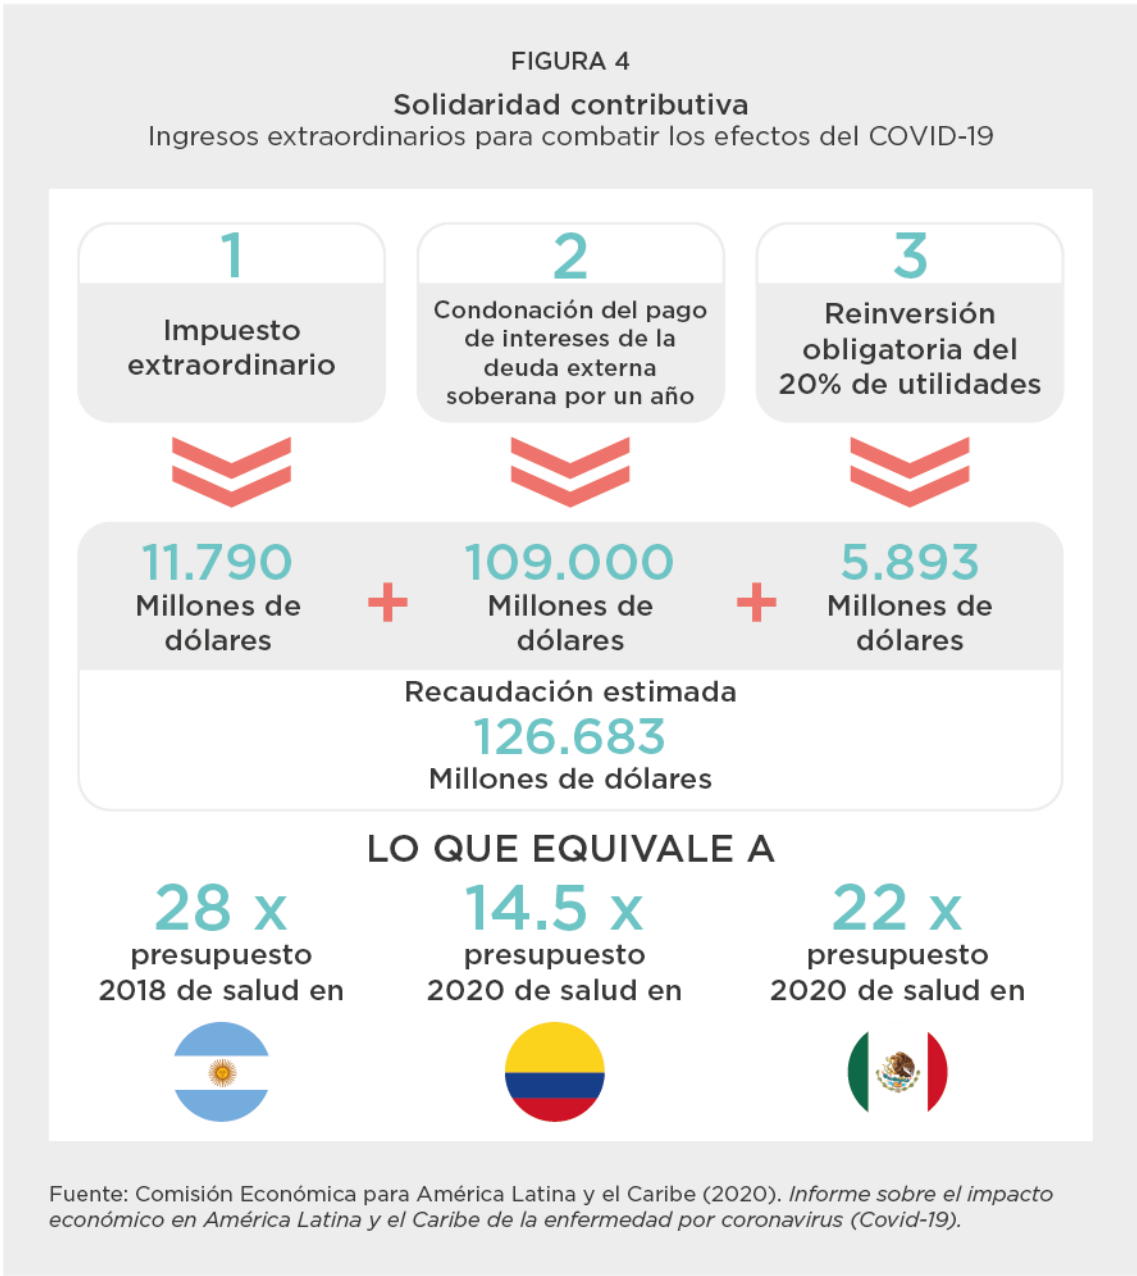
FIGURA 4

Solidaridad contributiva
Ingresos extraordinarios para combatir los efectos del COVID-19

1
Impuesto extraordinario

2
Condonación del pago de intereses de la deuda externa soberana por un año

3
Reinversión obligatoria del 20% de utilidades

11.790
Millones de dólares

+

109.000
Millones de dólares

+

5.893
Millones de dólares

Recaudación estimada
126.683
Millones de dólares

LO QUE EQUIVALE A

28 x
presupuesto 2018 de salud en

14.5 x
presupuesto 2020 de salud en

22 x
presupuesto 2020 de salud en

Fuente: Comisión Económica para América Latina y el Caribe (2020). Informe sobre el impacto económico en América Latina y el Caribe de la enfermedad por coronavirus (Covid-19).